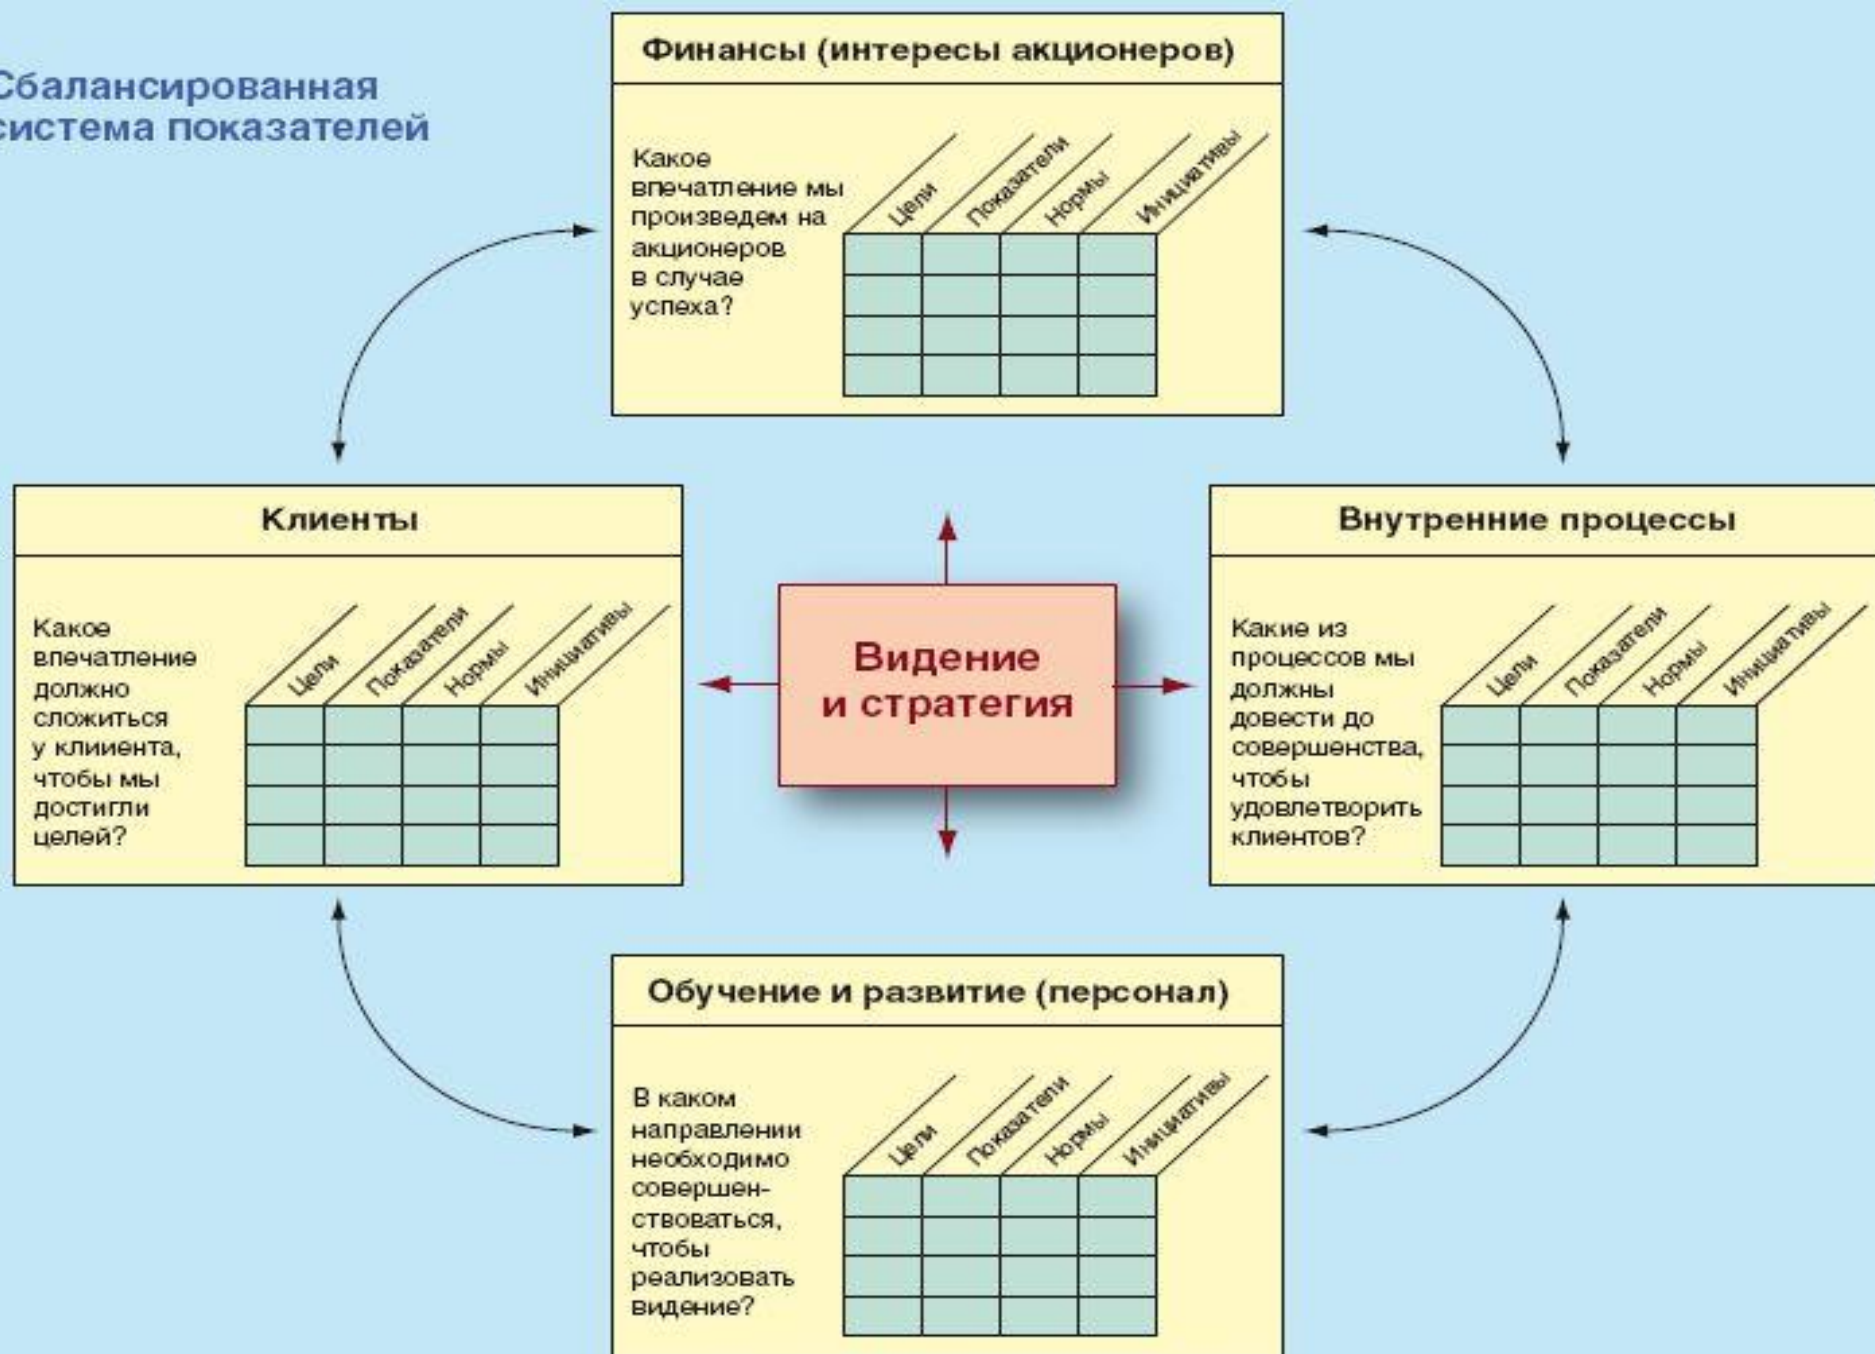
Сбалансированная система показателей

Финансы (интересы акционеров)

Какое впечатление мы произведем на акционеров в случае успеха?

Цели
Показатели
Нормы
Инициативы

Клиенты

Какое впечатление должно сложиться у клиента, чтобы мы достигли целей?

Цели
Показатели
Нормы
Инициативы

Видение и стратегия

Внутренние процессы

Какие из процессов мы должны довести до совершенства, чтобы удовлетворить клиентов?

Цели
Показатели
Нормы
Инициативы

Обучение и развитие (персонал)

В каком направлении необходимо совершенствоваться, чтобы реализовать видение?

Цели
Показатели
Нормы
Инициативы